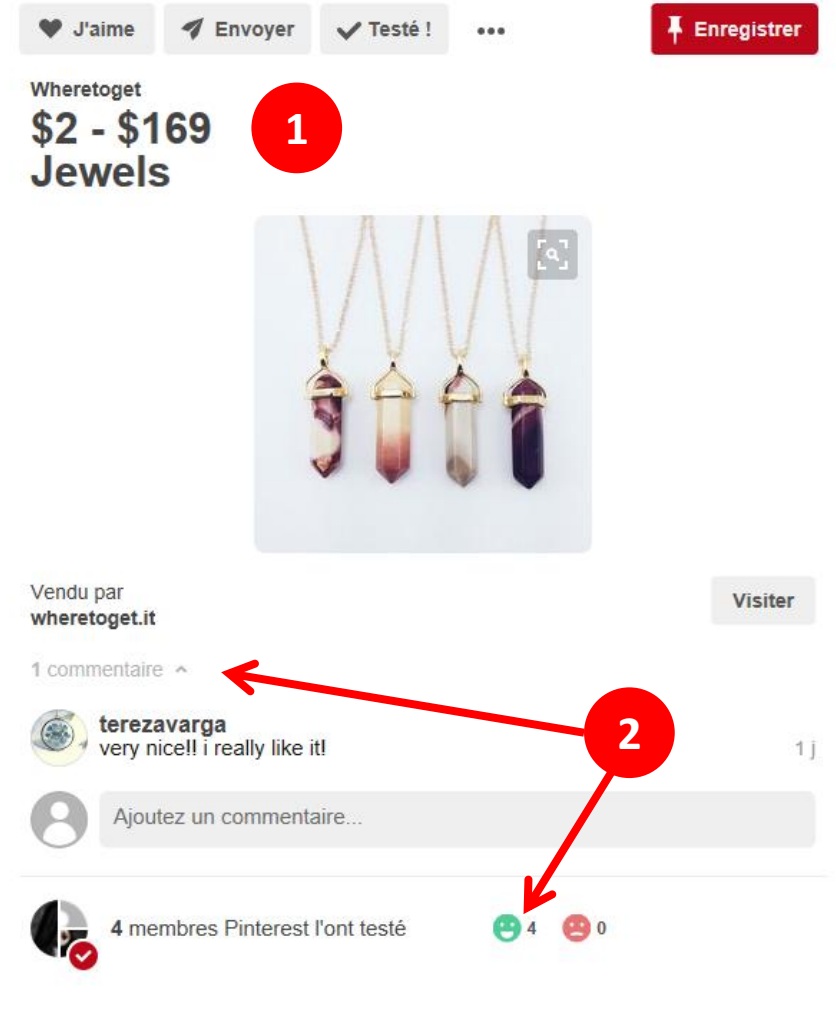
J'aime Envoyer Testé ! ••• Enregistrer

Wheretoget

$2 - $169 Jewels

1

Vendu par
wheretoget.it

Visiter

1 commentaire

terezavarga
very nice!! i really like it!

1 j

2

Ajoutez un commentaire...

4 membres Pinterest l'ont testé

4 0